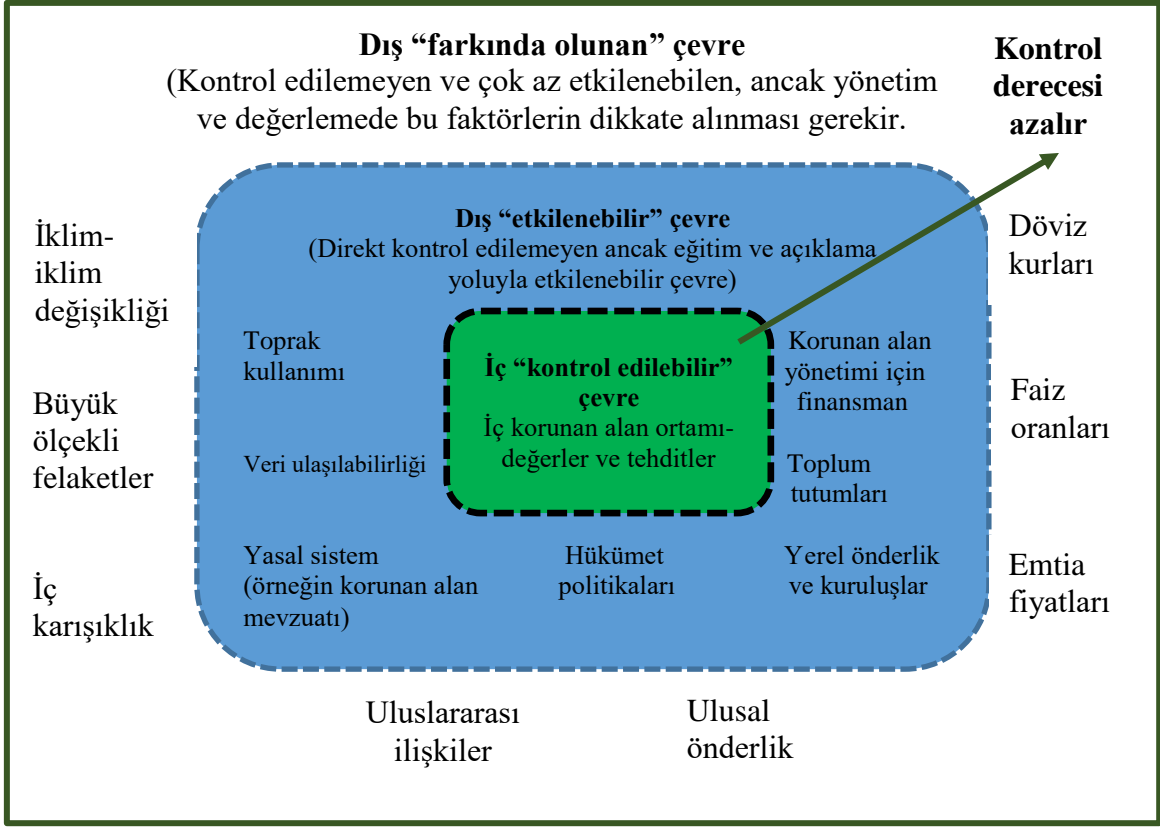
Dış “farkında olunan” çevre
(Kontrol edilemeyen ve çok az etkilenebilen, ancak yönetim ve değerlemede bu faktörlerin dikkate alınması gerekir.

Kontrol derecesi azalır

İklim-iklim değişikliği

Büyük ölçekli felaketler

İç karışıklık

Döviz kurları

Faiz oranları

Emtia fiyatları

Dış “etkilenebilir” çevre
(Direkt kontrol edilemeyen ancak eğitim ve açıklama yoluyla etkilenebilir çevre)

Toprak kullanımı

Veri ulaşılabilirliği

İç “kontrol edilebilir” çevre
İç korunan alan ortamı-değerler ve tehditler

Korunan alan yönetimi için finansman

Toplum tutumları

Yasal sistem (örneğin korunan alan mevzuatı)

Hükümet politikaları

Yerel önderlik ve kuruluşlar

Uluslararası ilişkiler

Ulusal önderlik